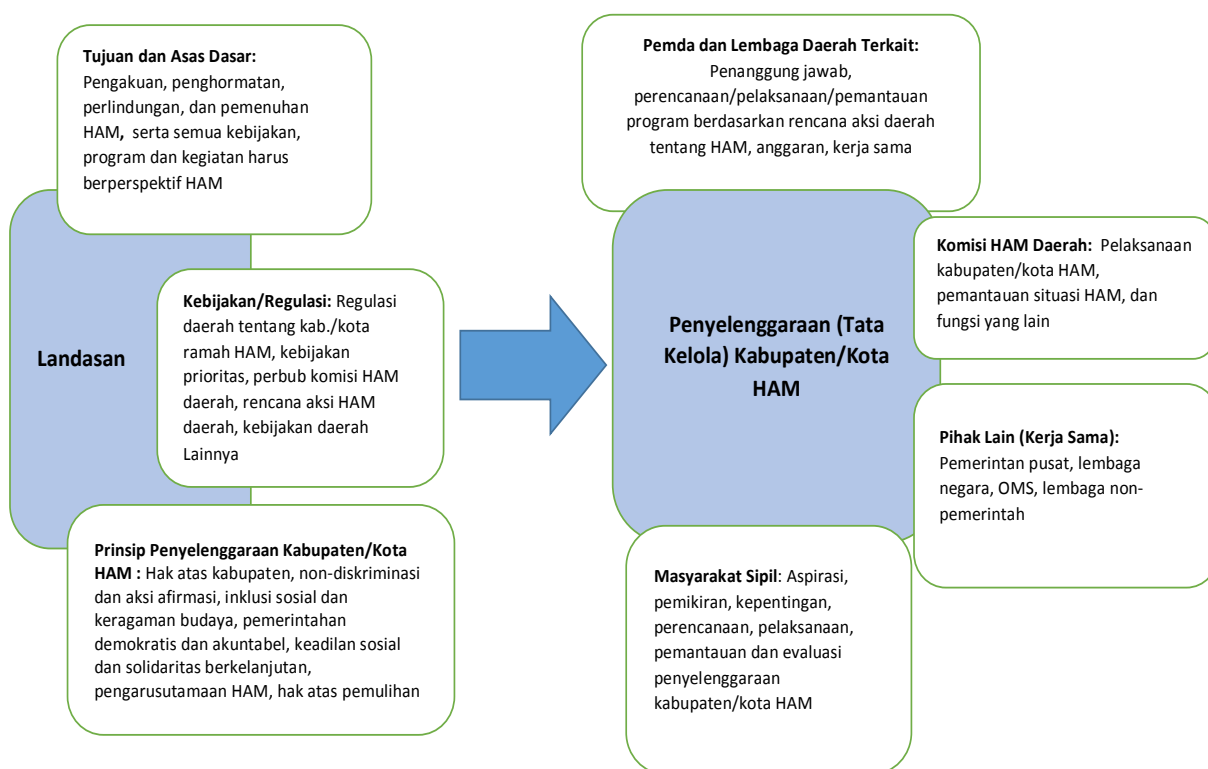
**Tujuan dan Asas Dasar:** Pengakuan, penghormatan, perlindungan, dan pemenuhan HAM**,** serta semua kebijakan, program dan kegiatan harus berperspektif HAM

**Landasan**

**Kebijakan/Regulasi:** Regulasi daerah tentang kab./kota ramah HAM, kebijakan prioritas, perbub komisi HAM daerah, rencana aksi HAM daerah, kebijakan daerah Lainnya

**Prinsip Penyelenggaraan Kabupaten/Kota HAM :** Hak atas kabupaten, non-diskriminasi dan aksi afirmasi, inklusi sosial dan keragaman budaya, pemerintahan demokratis dan akuntabel, keadilan sosial dan solidaritas berkelanjutan, pengarusutamaan HAM, hak atas pemulihan

**Pemda dan Lembaga Daerah Terkait:** Penanggung jawab, perencanaan/pelaksanaan/pemantauan program berdasarkan rencana aksi daerah tentang HAM, anggaran, kerja sama

**Penyelenggaraan (Tata Kelola) Kabupaten/Kota HAM**

**Komisi HAM Daerah:** Pelaksanaan kabupaten/kota HAM, pemantauan situasi HAM, dan fungsi yang lain

**Pihak Lain (Kerja Sama):** Pemerintan pusat, lembaga negara, OMS, lembaga non-pemerintah

**Masyarakat Sipil**: Aspirasi, pemikiran, kepentingan, perencanaan, pelaksanaan, pemantauan dan evaluasi penyelenggaraan kabupaten/kota HAM